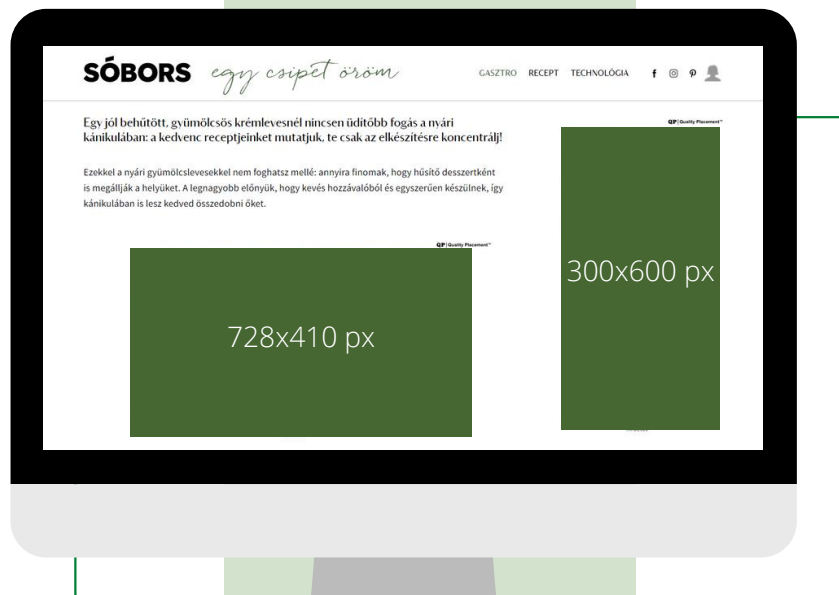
SÓBORS egy csipet öröm

GASZTRO RECEPT TECHNOLÓGIA

Egy jól behűtött, gyümölcsös krémlevesnél nincsen üdítőbb fogás a nyári kánikulában: a kedvenc receptjeinket mutatjuk, te csak az elkészítésre koncentrálj!

Ezekkel a nyári gyümölcslevesekkel nem foghatsz mellé: annyira finomak, hogy hűsítő desszertként is megállják a helyüket. A legnagyobb előnyük, hogy kevés hozzávalóból és egyszerűen készülnek, így kánikulában is lesz kedved összedobni őket.

QP | Quality Placement™

728x410 px

QP | Quality Placement™

300x600 px